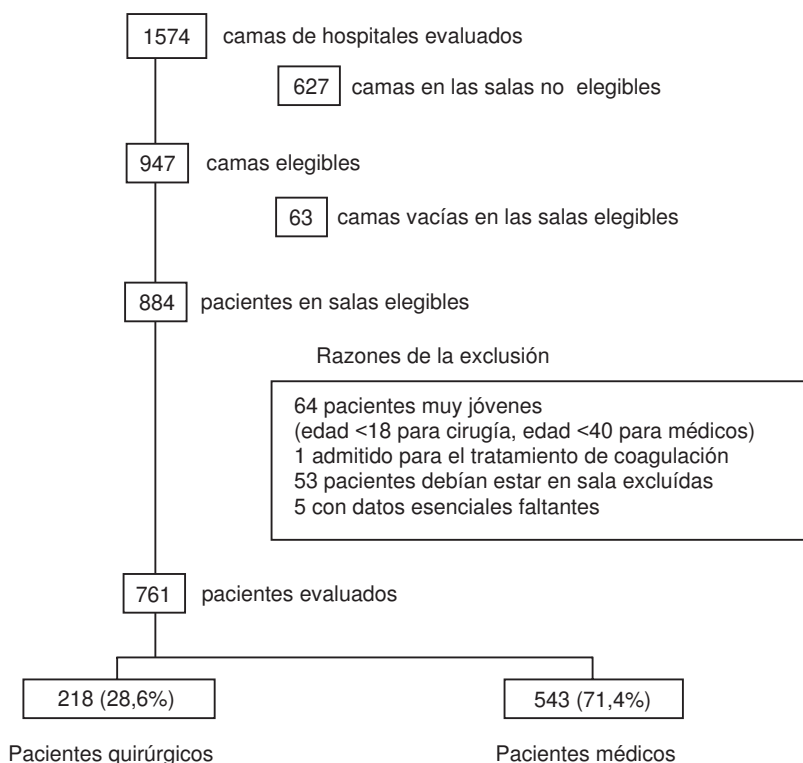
1574 camas de hospitales evaluados

627 camas en las salas no elegibles

947 camas elegibles

63 camas vacías en las salas elegibles

884 pacientes en salas elegibles

Razones de la exclusión

64 pacientes muy jóvenes
(edad <18 para cirugía, edad <40 para médicos)
1 admitido para el tratamiento de coagulación
53 pacientes debían estar en sala excluídas
5 con datos esenciales faltantes

761 pacientes evaluados

218 (28,6%)

543 (71,4%)

Pacientes quirúrgicos

Pacientes médicos